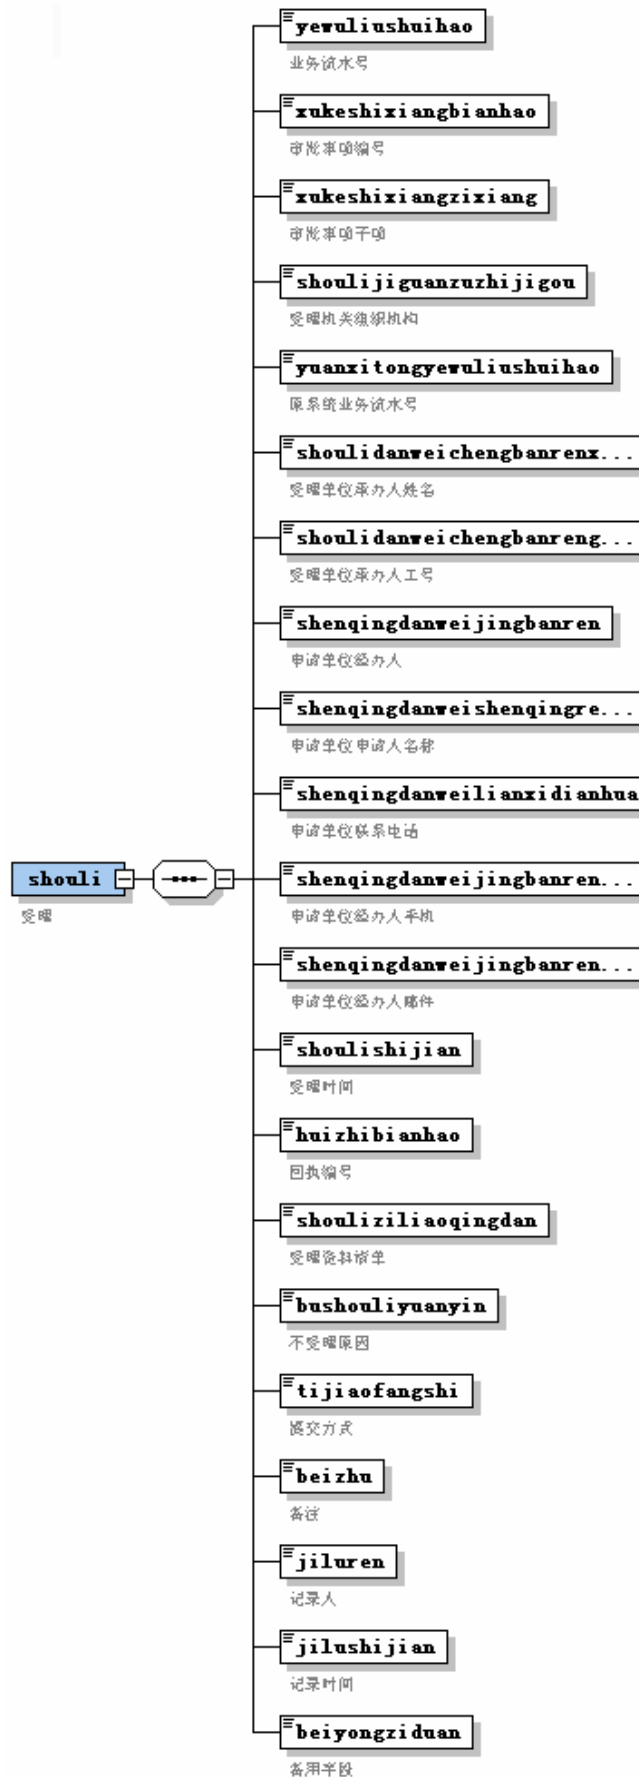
shouli
受理

yewuliushuihao
业务流水号

xukeshixiangbianhao
许可事项编号

xukeshixiangzixiang
许可事项子项

shoulijiguanzuzhijigou
受理机关组织机构

yuanxitongyewuliushuihao
原系统业务流水号

shoulidanweichengbanrenx...
受理单位承办人姓名

shoulidanweichengbanreng...
受理单位承办人工号

shenqingdanweijingbanren
申请单位经办人

shenqingdanweishenqingre...
申请单位申请人名称

shenqingdanweilianxidianhua
申请单位联系电话

shenqingdanweijingbanren...
申请单位经办人手机

shenqingdanweijingbanren...
申请单位经办人邮件

shoulishijian
受理时间

huizhibianhao
回执编号

shouliziliaoqingdan
受理资料清单

bushouliyuanyin
不受理原因

tijiaofangshi
递交方式

beizhu
备注

jiluren
记录人

jilushijian
记录时间

beiyongziduan
备用字段